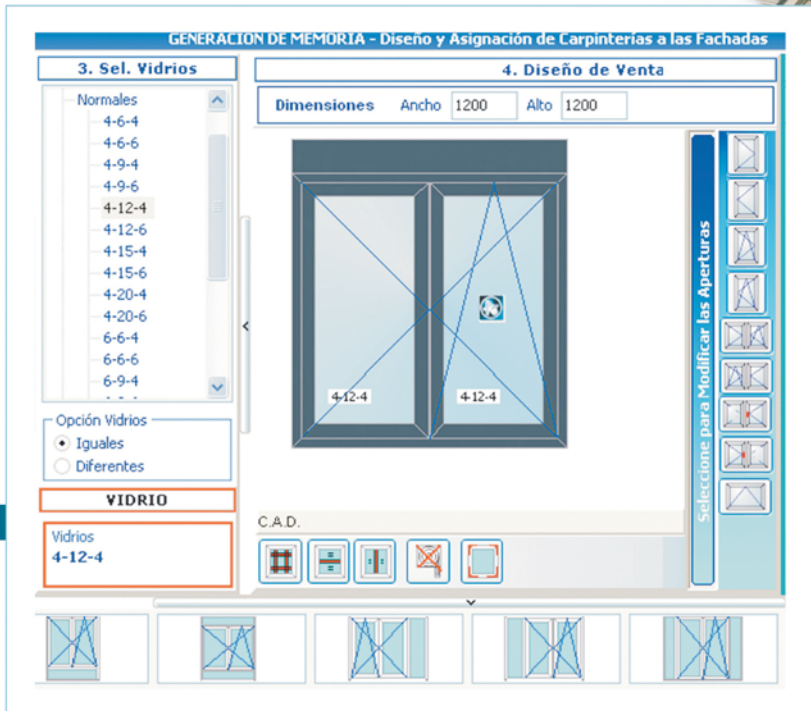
GENERACION DE MEMORIA - Diseño y Asignación de Carpinterías a las Fachadas

3. Sel. Vidrios

Normales
4-6-4
4-6-6
4-9-4
4-9-6
4-12-4
4-12-6
4-15-4
4-15-6
4-20-4
4-20-6
6-6-4
6-6-6
6-9-4

Opción Vidrios
Iguales
Diferentes

VIDRIO

Vidrios
4-12-4

4. Diseño de Venta

Dimensiones Ancho 1200 Alto 1200

4-12-4
4-12-4

Seleccione para Modificar las Aperturas

C.A.D.